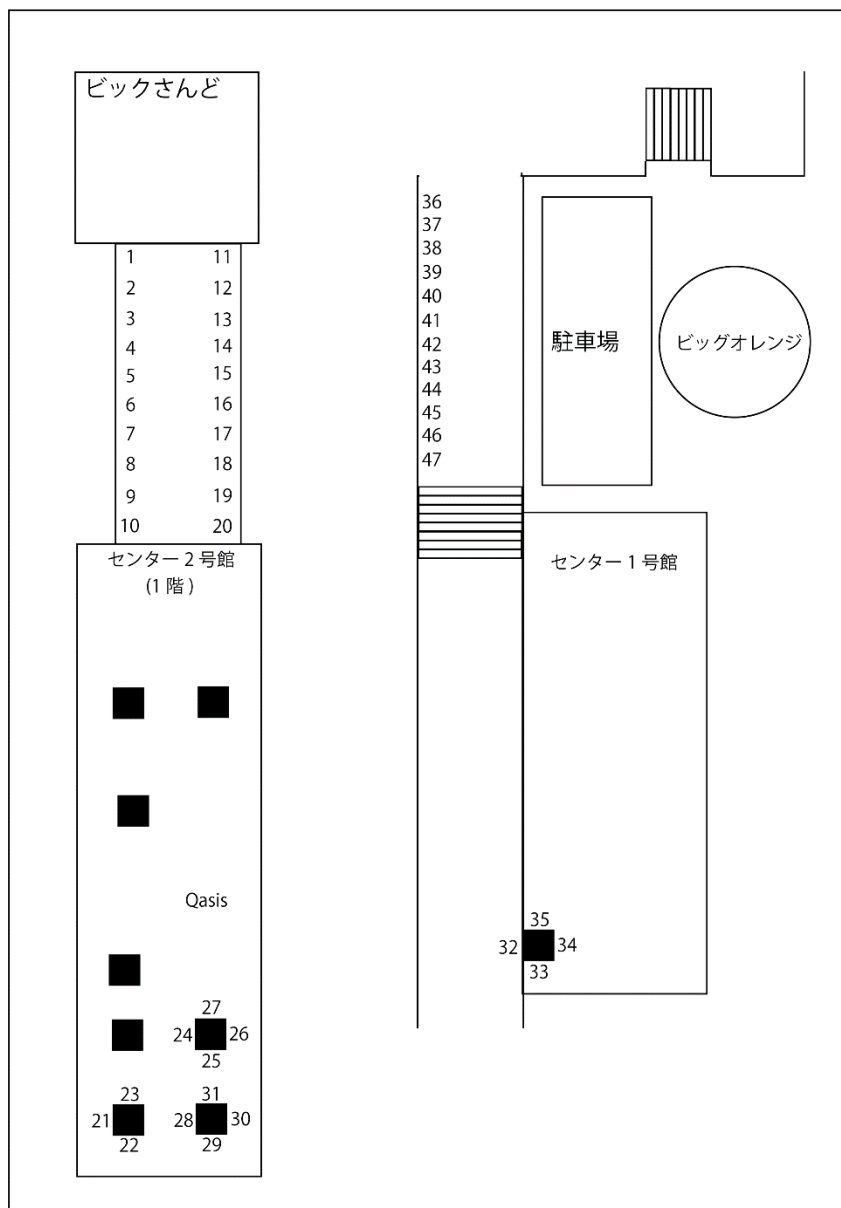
ビックさんど

1 11
2 12
3 13
4 14
5 15
6 16
7 17
8 18
9 19
10 20

センター２号館
(1階)

Qasis

27
24 26
25

23
21
22

31
28 30
29

36
37
38
39
40
41
42
43
44
45
46
47

駐車場

ビッグオレンジ

センター１号館

35
32 34
33